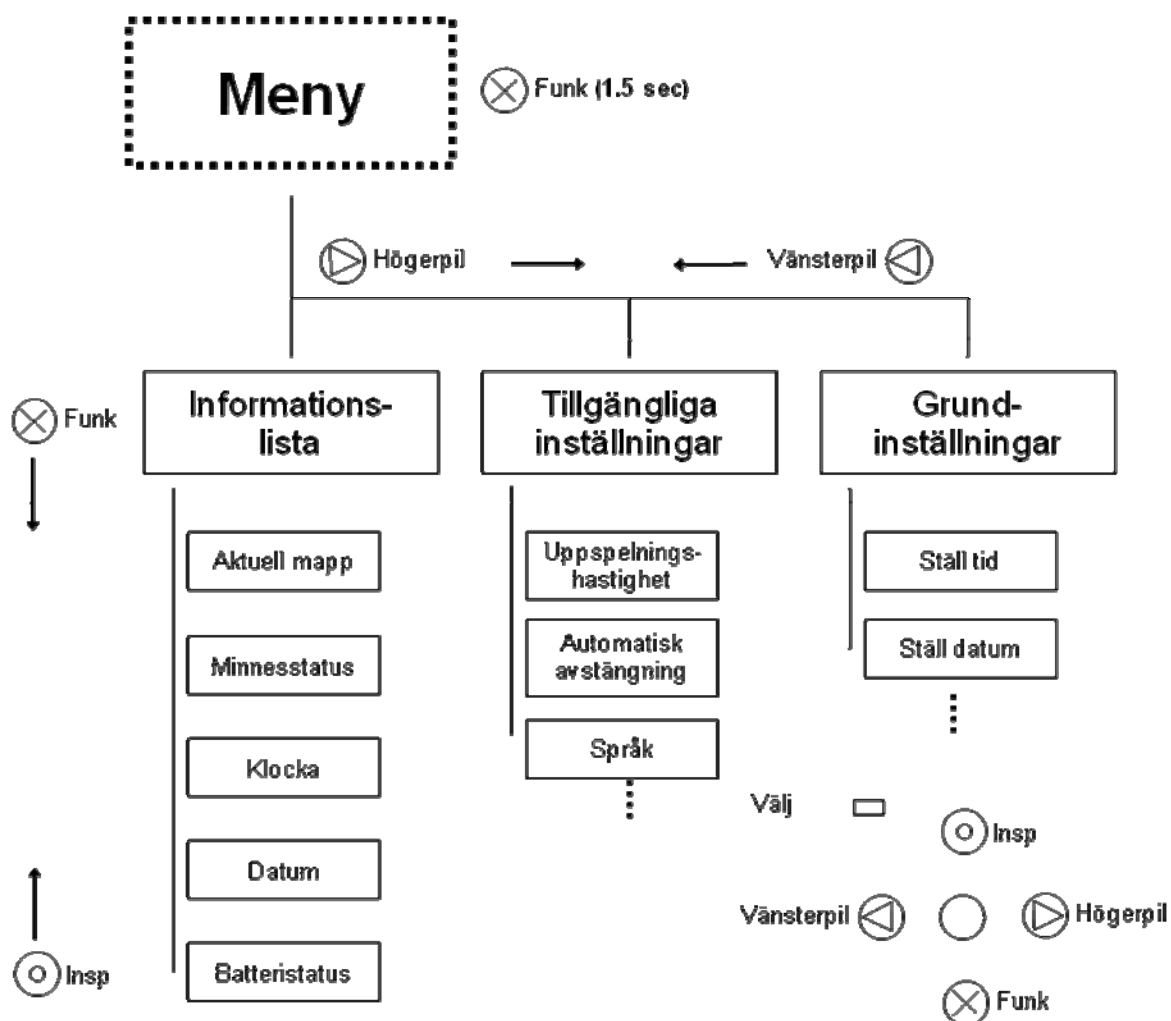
Meny

Funk (1.5 sec)

Högerpil

Vänsterpil

Funk

Informationslista

Tillgängliga inställningar

Grundinställningar

Aktuell mapp

Minnesstatus

Klocka

Datum

Batteristatus

Uppspelningshastighet

Automatisk avstängning

Språk

Ställ tid

Ställ datum

Insp

Välj

Insp

Vänsterpil

Högerpil

Funk